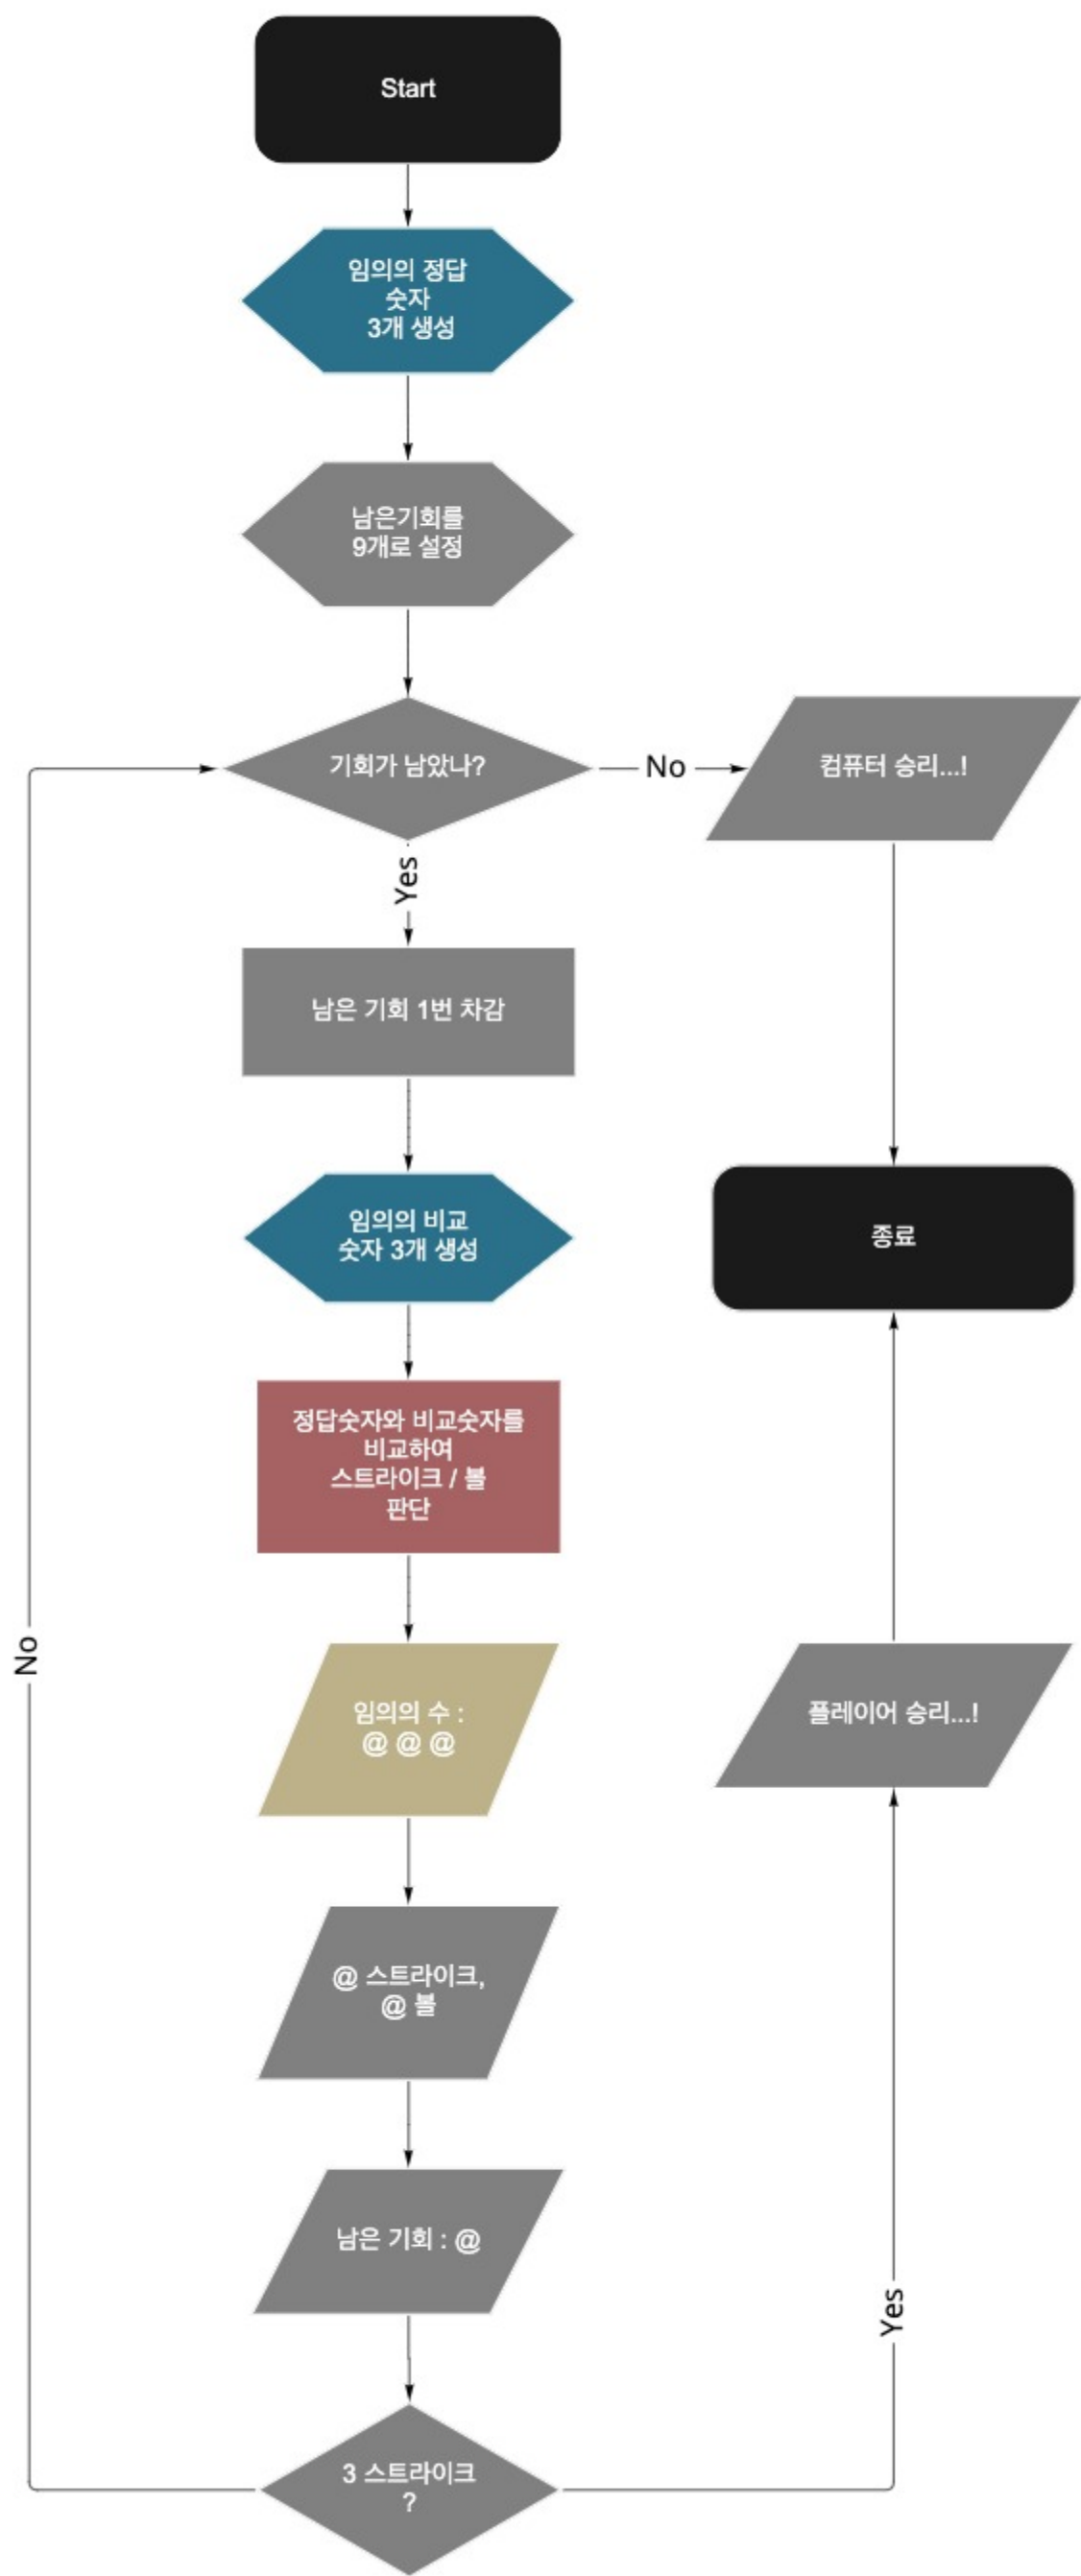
Start

임의의 정답 숫자 3개 생성

남은기회를 9개로 설정

기회가 남았나?

No

컴퓨터 승리...!

Yes

남은 기회 1번 차감

종료

임의의 비교 숫자 3개 생성

정답숫자와 비교숫자를 비교하여 스트라이크 / 볼 판단

No

임의의 수 : @ @ @

플레이어 승리...!

@ 스트라이크, @ 볼

남은 기회 : @

Yes

3 스트라이크 ?